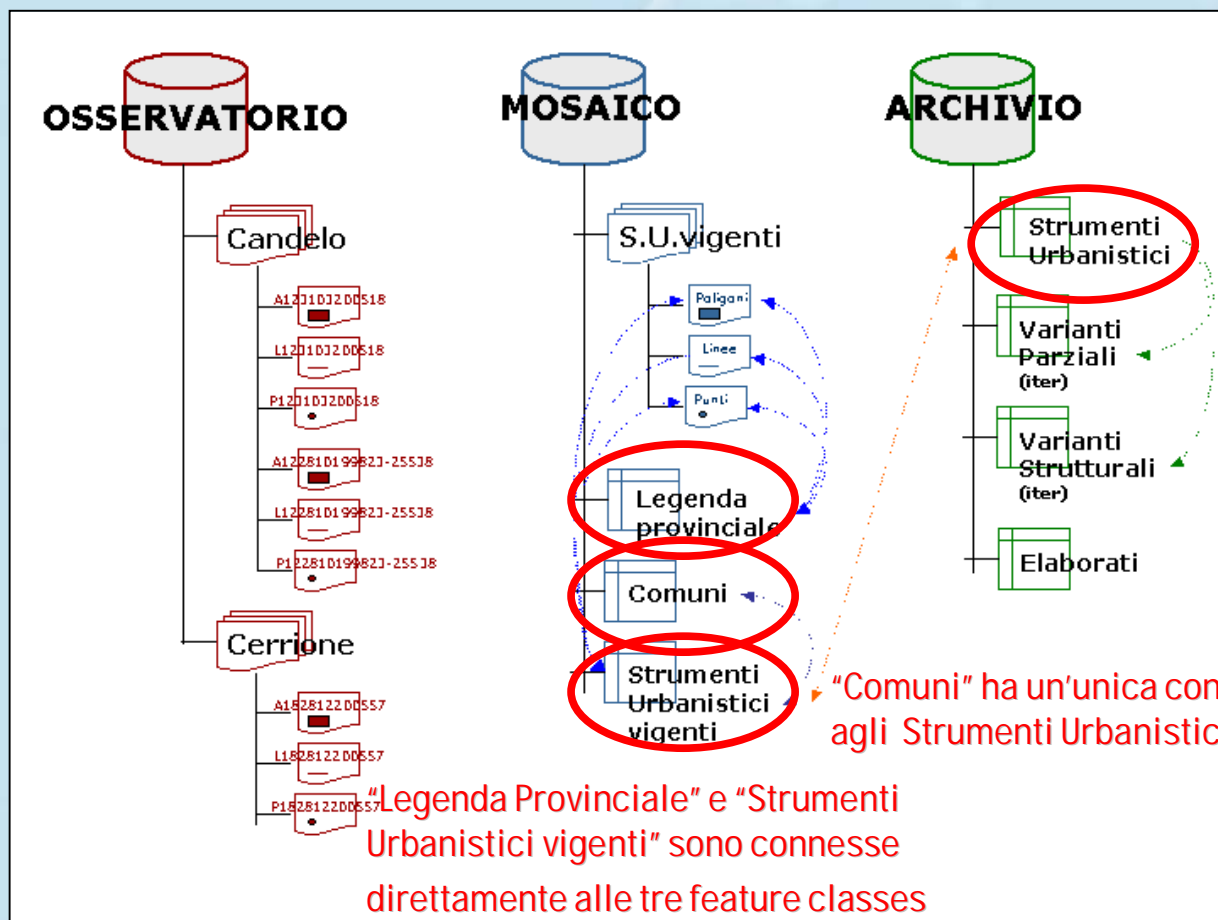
OSSERVATORIO

MOSAICO

ARCHIVIO

Candelo

A12J1DJ2DDS18

L12J1DJ2DDS18

P12J1DJ2DDS18

A12281D19982J-255J8

L12281D19982J-255J8

P12281D19982J-255J8

Cerrione

A1828122DDS57

L1828122DDS57

P1828122DDS57

S.U.vigenti

Poligoni

Linee

Punti

Legenda provinciale

Comuni

Strumenti Urbanistici vigenti

Strumenti Urbanistici

Varianti Parziali (iter)

Varianti Strutturali (iter)

Elaborati

"Comuni" ha un'unica con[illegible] agli Strumenti Urbanistic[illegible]

"Legenda Provinciale" e "Strumenti Urbanistici vigenti" sono connesse direttamente alle tre feature classes